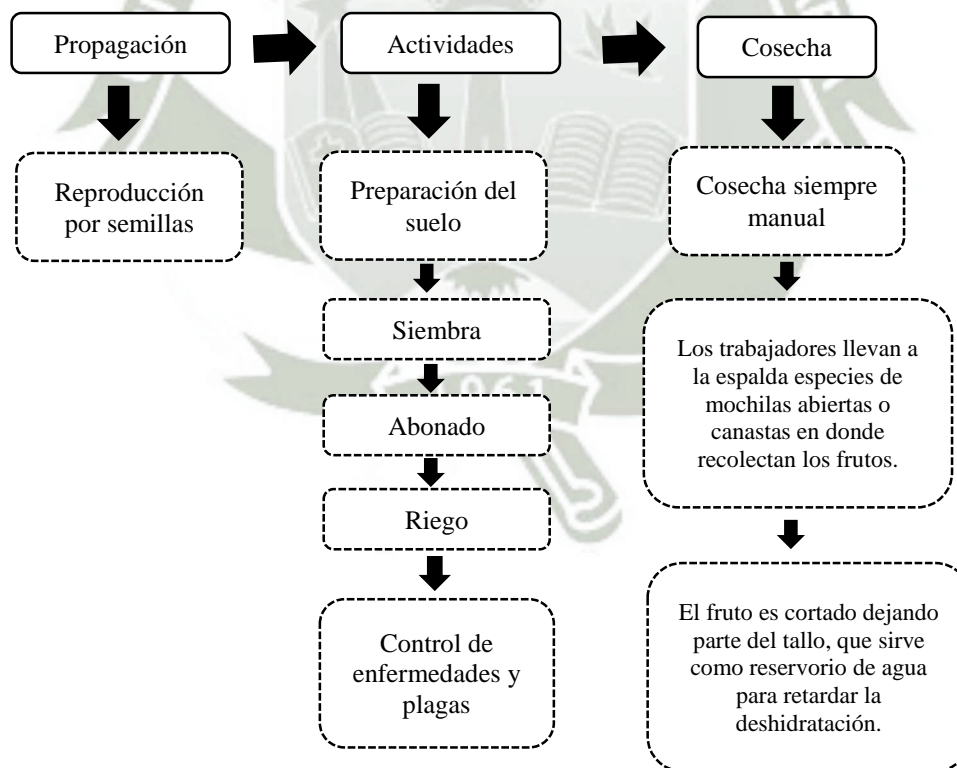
Propagación

Actividades

Cosecha

Reproducción por semillas

Preparación del suelo

Siembra

Abonado

Riego

Control de enfermedades y plagas

Cosecha siempre manual

Los trabajadores llevan a la espalda especies de mochilas abiertas o canastas en donde recolectan los frutos.

El fruto es cortado dejando parte del tallo, que sirve como reservorio de agua para retardar la deshidratación.